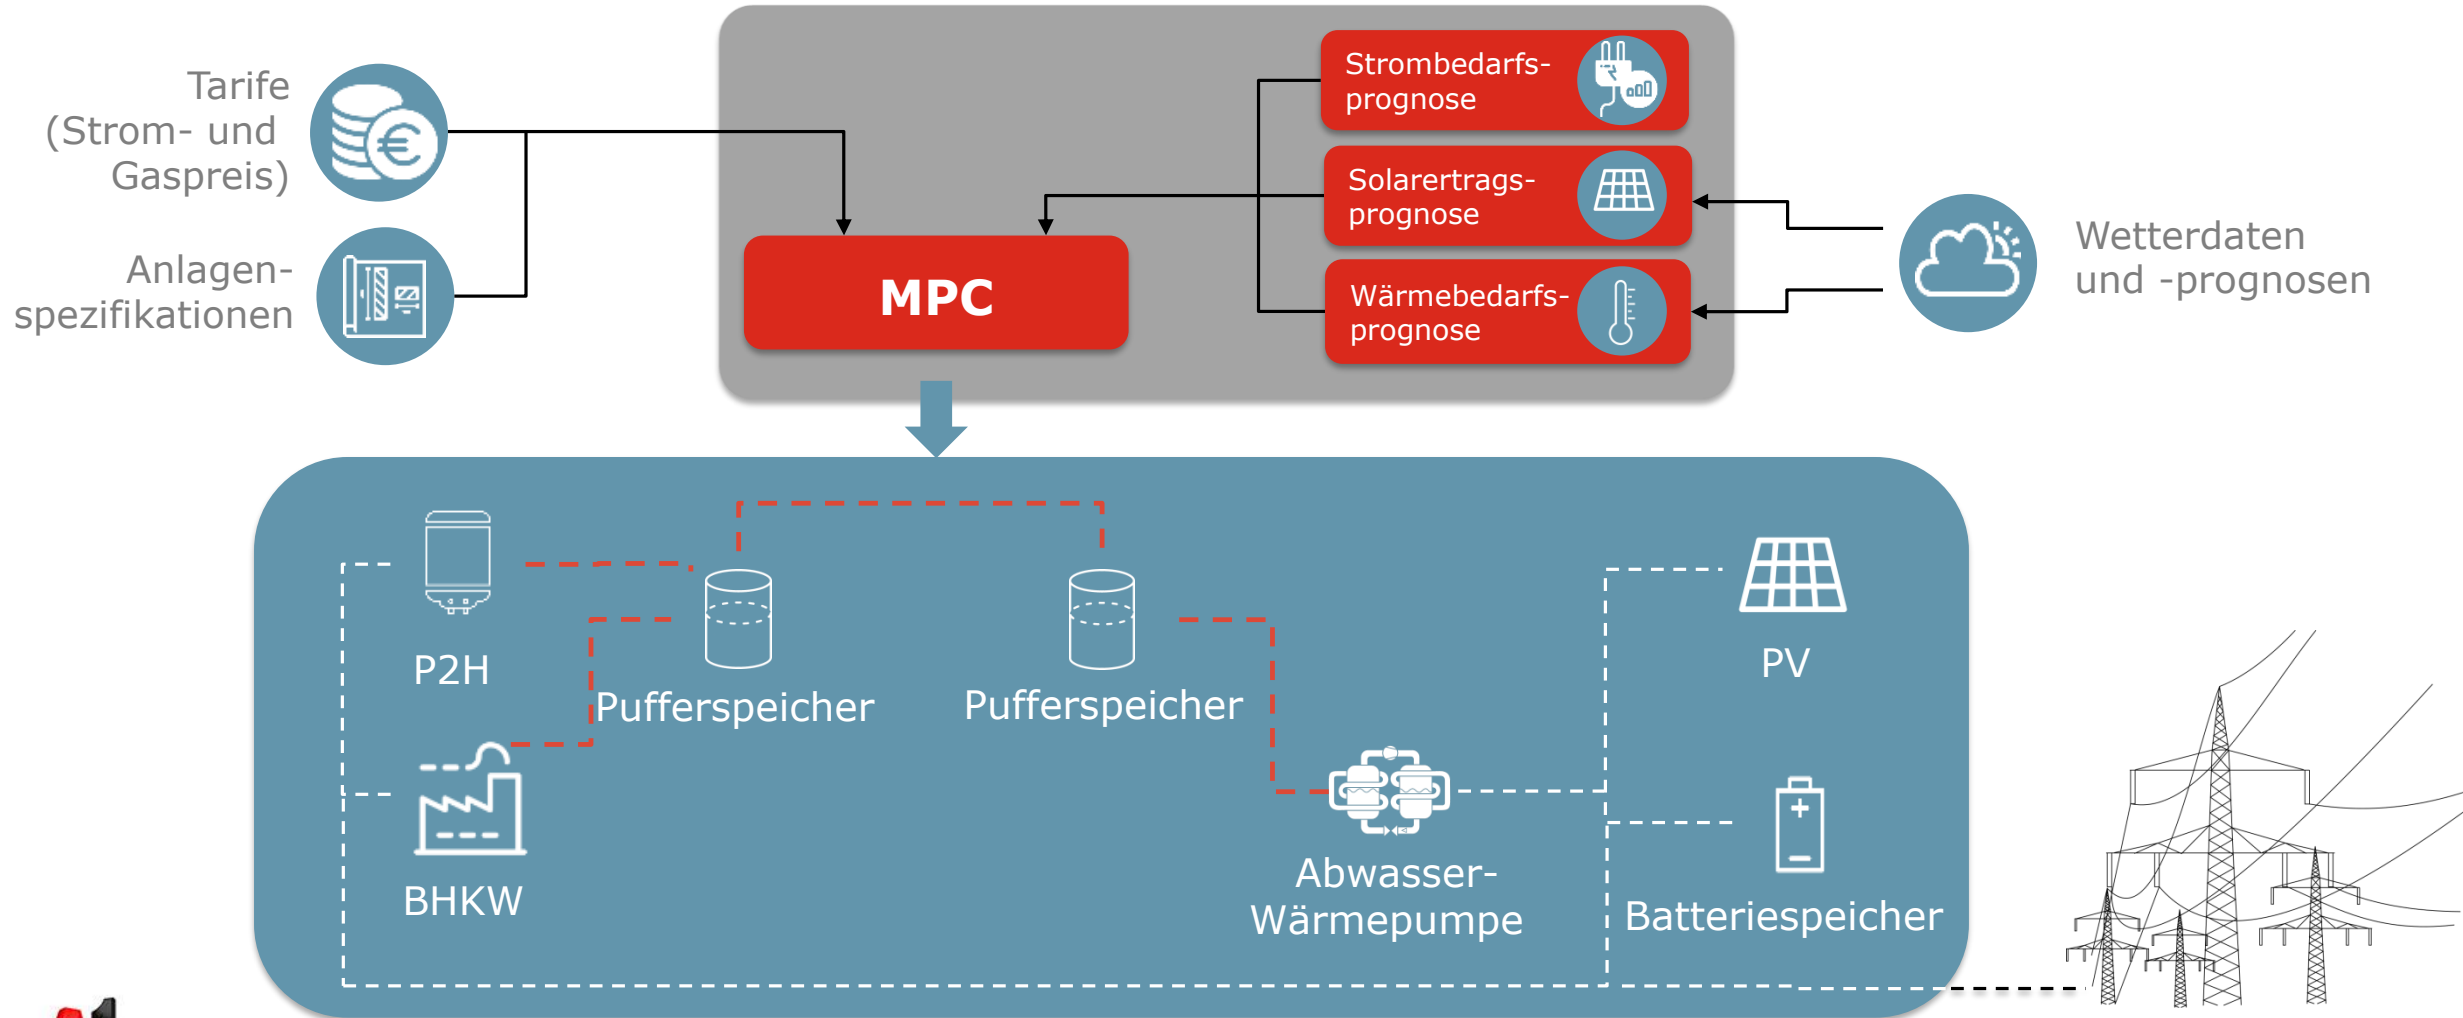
Tarife (Strom- und Gaspreis)

Anlagenspezifikationen

MPC

Strombedarfsprognose

Solarertragsprognose

Wärmebedarfsprognose

Wetterdaten und -prognosen

P2H

Pufferspeicher

Pufferspeicher

PV

BHKW

Abwasser-Wärmepumpe

Batteriespeicher